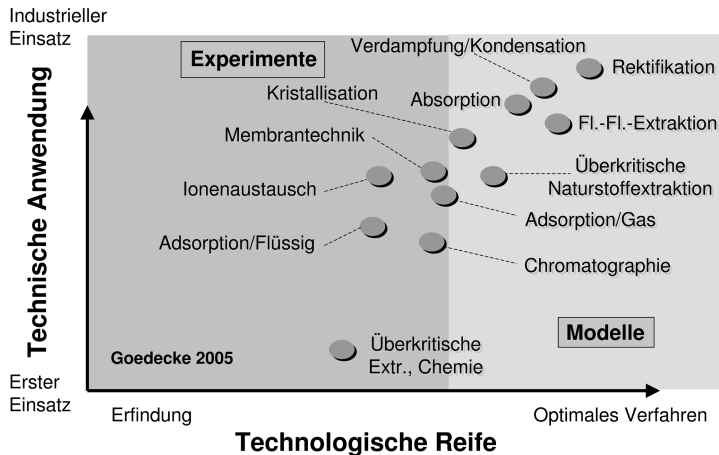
Industrieller Einsatz

Technische Anwendung

Erster Einsatz

Experimente

Verdampfung/Kondensation

Rektifikation

Kristallisation

Absorption

Fl.-Fl.-Extraktion

Membrantechnik

Überkritische Naturstoffextraktion

Ionenaustausch

Adsorption/Gas

Adsorption/Flüssig

Chromatographie

Modelle

Goedecke 2005

Überkritische Extr., Chemie

Erfindung

Optimales Verfahren

Technologische Reife